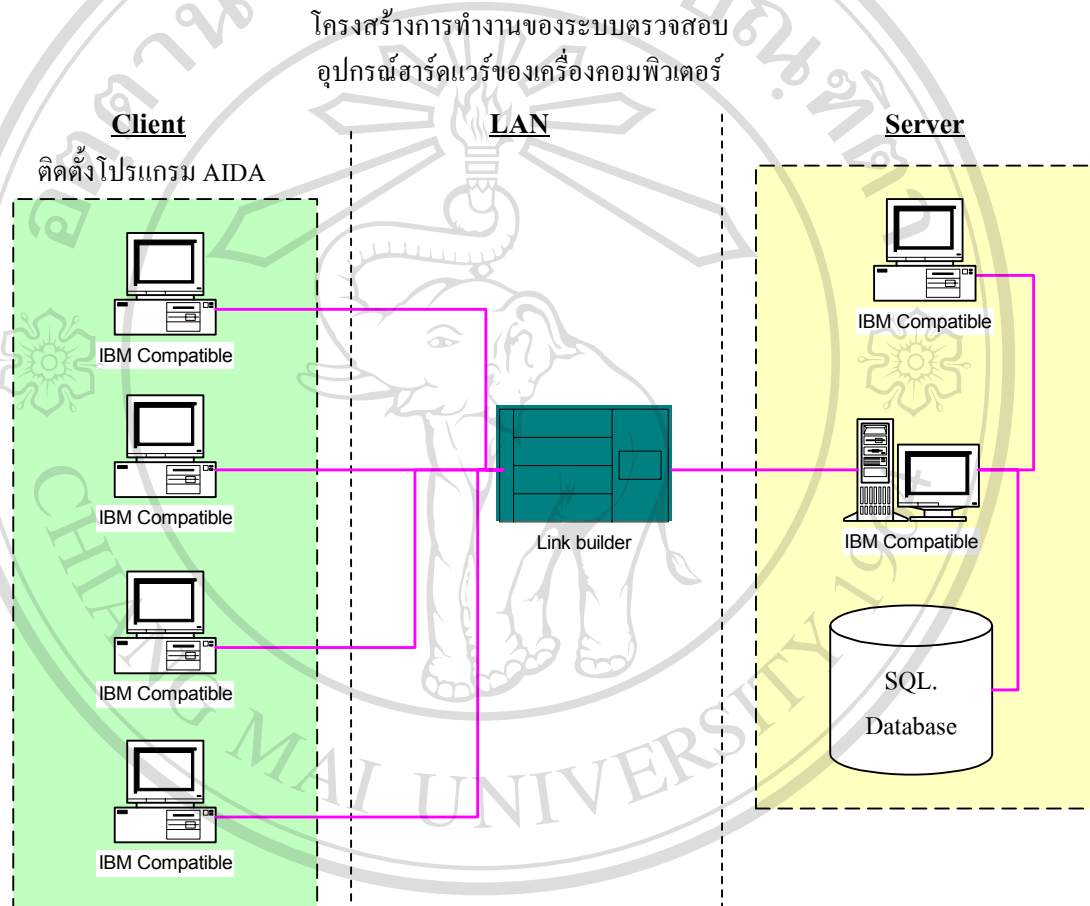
โครงสร้างการทำงานของระบบตรวจสอบ
อุปกรณ์ฮาร์ดแวร์ของเครื่องคอมพิวเตอร์

Client

LAN

Server

ติดตั้งโปรแกรม AIDA

IBM Compatible

IBM Compatible

IBM Compatible

IBM Compatible

Link builder

IBM Compatible

IBM Compatible

SQL.
Database

CHIANG MAI UNIVERSITY